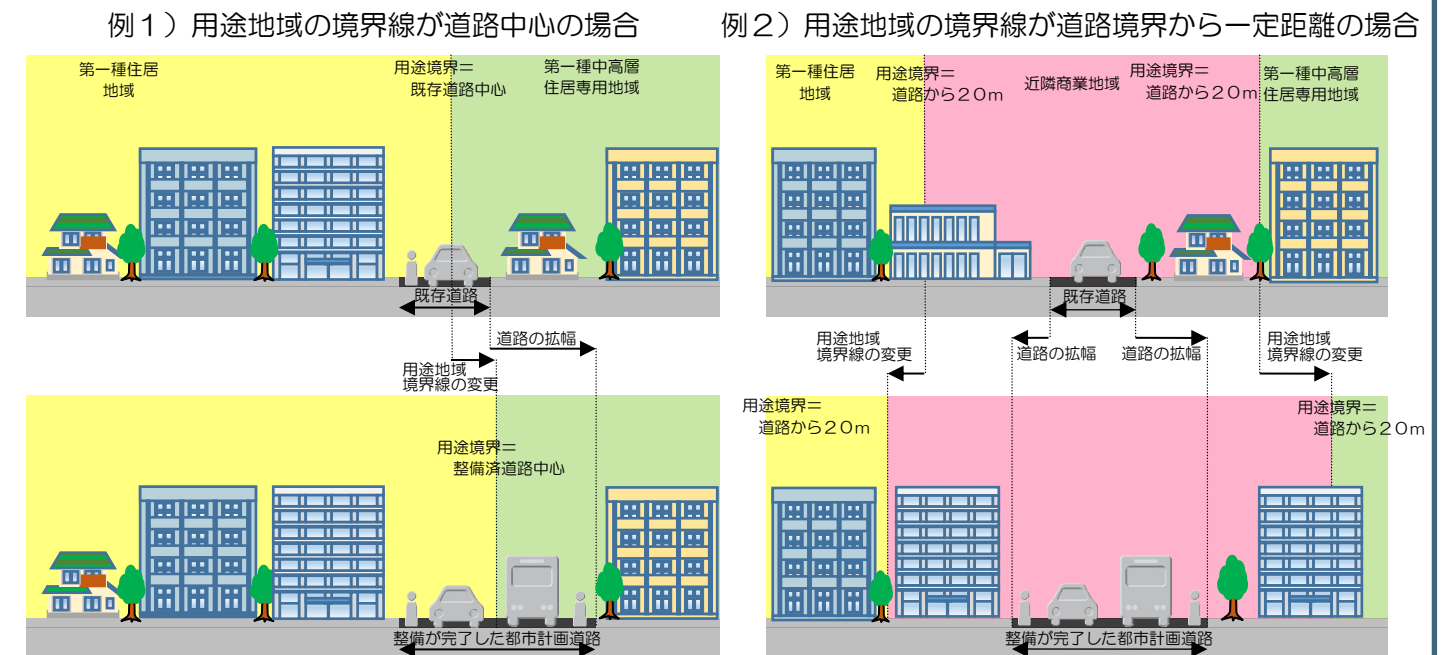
例１）用途地域の境界線が道路中心の場合

第一種住居地域

用途境界＝既存道路中心

第一種中高層住居専用地域

既存道路

道路の拡幅

用途地域境界線の変更

用途境界＝整備済道路中心

整備が完了した都市計画道路

例２）用途地域の境界線が道路境界から一定距離の場合

第一種住居地域

用途境界＝道路から２０ｍ

近隣商業地域

用途境界＝道路から２０ｍ

第一種中高層住居専用地域

既存道路

用途地域境界線の変更

道路の拡幅

道路の拡幅

用途地域境界線の変更

用途境界＝道路から２０ｍ

用途境界＝道路から２０ｍ

整備が完了した都市計画道路